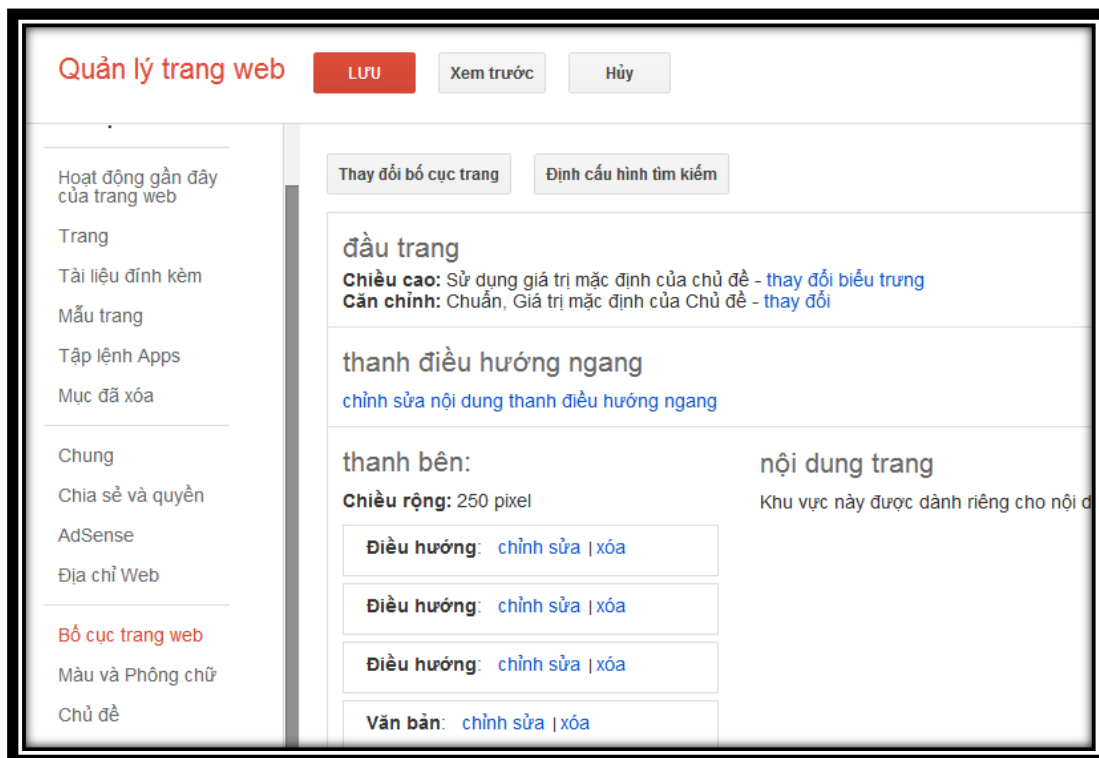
Quản lý trang web

LƯU

Xem trước

Hủy

Hoạt động gần đây của trang web

Trang

Tài liệu đính kèm

Mẫu trang

Tập lệnh Apps

Mục đã xóa

Chung

Chia sẻ và quyền

AdSense

Địa chỉ Web

Bố cục trang web

Màu và Phông chữ

Chủ đề

Thay đổi bố cục trang

Định cấu hình tìm kiếm

đầu trang

Chiều cao: Sử dụng giá trị mặc định của chủ đề - thay đổi biểu trưng
Căn chỉnh: Chuẩn, Giá trị mặc định của Chủ đề - thay đổi

thanh điều hướng ngang

chỉnh sửa nội dung thanh điều hướng ngang

thanh bên:

Chiều rộng: 250 pixel

Điều hướng: chỉnh sửa | xóa

Điều hướng: chỉnh sửa | xóa

Điều hướng: chỉnh sửa | xóa

Văn bản: chỉnh sửa | xóa

nội dung trang

Khu vực này được dành riêng cho nội d